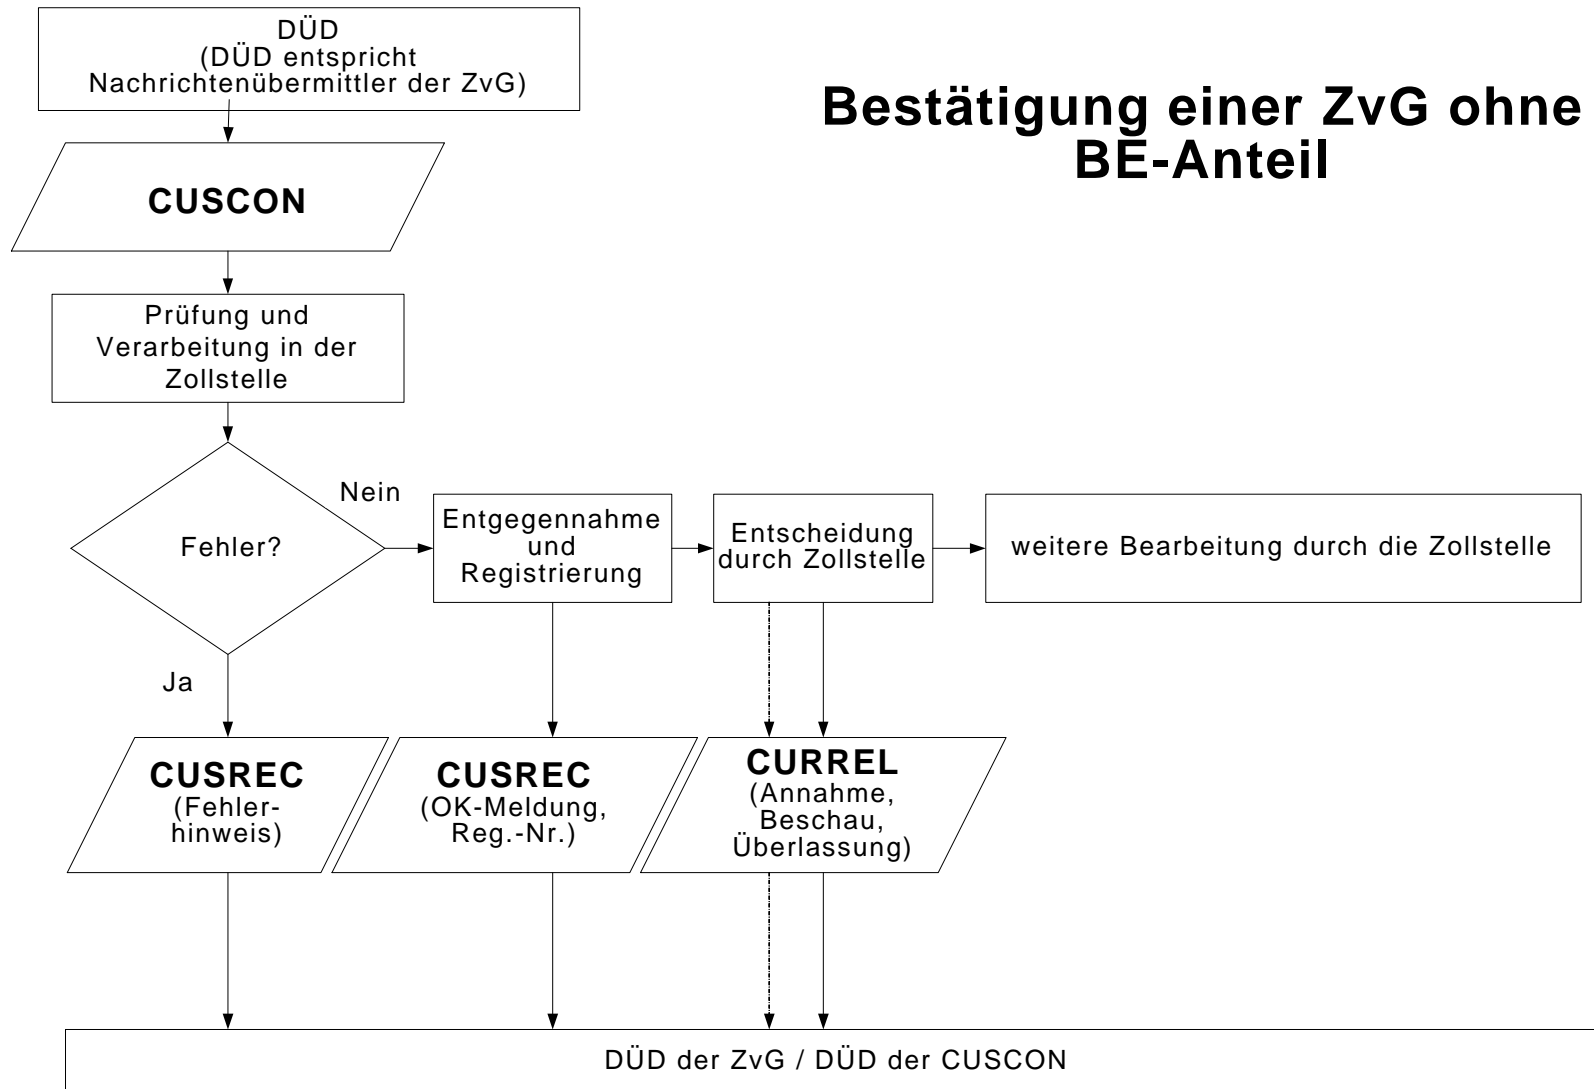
DÜD
(DÜD entspricht Nachrichtenübermittler der ZvG)

Bestätigung einer ZvG ohne BE-Anteil

CUSCON

Prüfung und Verarbeitung in der Zollstelle

Fehler?

Nein

Entgegennahme und Registrierung

Entscheidung durch Zollstelle

weitere Bearbeitung durch die Zollstelle

Ja

CUSREC
(Fehlerhinweis)

CUSREC
(OK-Meldung, Reg.-Nr.)

CURREL
(Annahme, Beschau, Überlassung)

DÜD der ZvG / DÜD der CUSCON